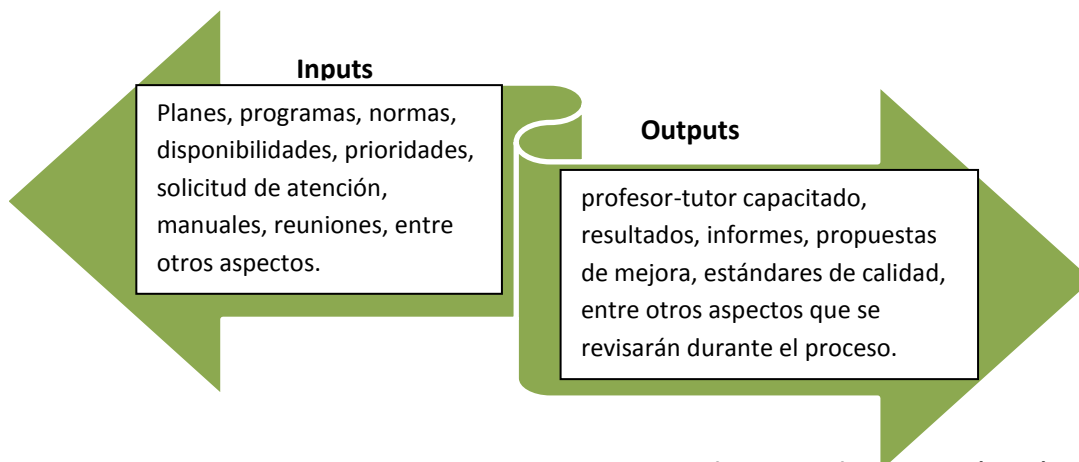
Inputs

Planes, programas, normas, disponibilidades, prioridades, solicitud de atención, manuales, reuniones, entre otros aspectos.

Outputs

profesor-tutor capacitado, resultados, informes, propuestas de mejora, estándares de calidad, entre otros aspectos que se revisarán durante el proceso.